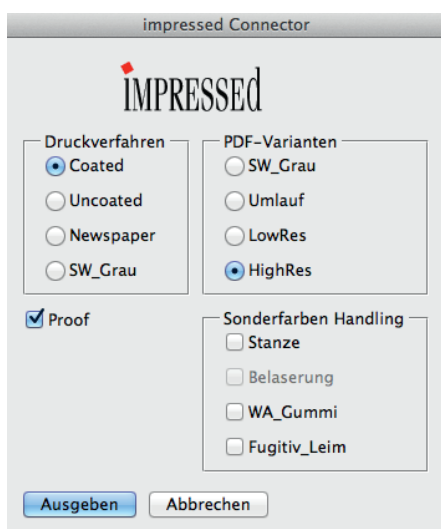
impressed Connector

IMPRESSED

Druckverfahren
Coated
Uncoated
Newspaper
SW_Grau

PDF-Varianten
SW_Grau
Umlauf
LowRes
HighRes

Proof

Sonderfarben Handling
Stanze
Belaserung
WA_Gummi
Fugitiv_Leim

Ausgeben
Abbrechen